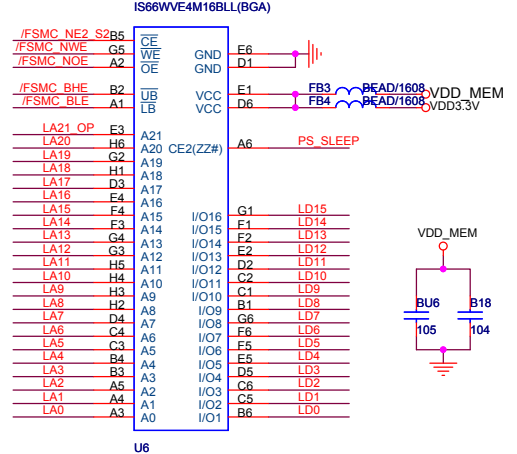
IS66WVE4M16BLL(BGA)

/FSMC_NE2_S2 B5 $\overline{CE}$
/FSMC_NWE G5 $\overline{WE}$
/FSMC_NOE A2 $\overline{OE}$
/FSMC_BHE B2 $\overline{UB}$
/FSMC_BLE A1 $\overline{LB}$
LA21_OP E3 A21
LA20 H6 A20
LA19 G2 A19
LA18 H1 A18
LA17 D3 A17
LA16 F4 A16
LA15 F4 A15
LA14 F3 A14
LA13 G4 A13
LA12 G3 A12
LA11 H5 A11
LA10 H4 A10
LA9 H3 A9
LA8 H2 A8
LA7 D4 A7
LA6 C4 A6
LA5 C3 A5
LA4 B4 A4
LA3 B3 A3
LA2 A5 A2
LA1 A4 A1
LA0 A3 A0

GND E6
GND D1
VCC E1 FB3 BEAD/1608 VDD_MEM
VCC D6 FB4 BEAD/1608 VDD3.3V
CE2(ZZ#) A6 PS_SLEEP
I/O16 G1 LD15
I/O15 F1 LD14
I/O14 F2 LD13
I/O13 E2 LD12
I/O12 D2 LD11
I/O11 C2 LD10
I/O10 C1 LD9
I/O9 B1 LD8
I/O8 G6 LD7
I/O7 F6 LD6
I/O6 F5 LD5
I/O5 E5 LD4
I/O4 D5 LD3
I/O3 C6 LD2
I/O2 C5 LD1
I/O1 B6 LD0

U6

VDD_MEM
BU6 105
B18 104